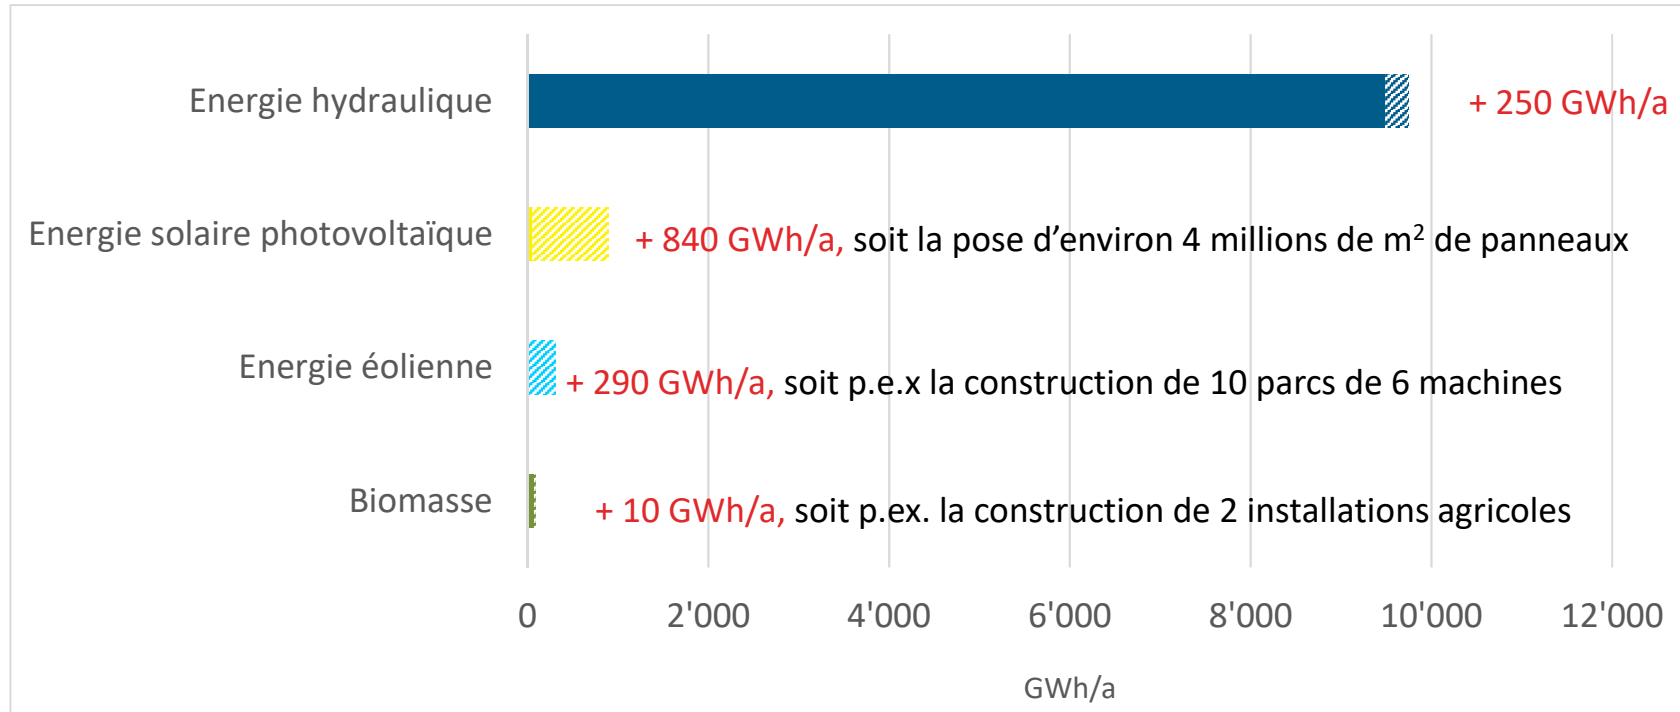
Energie hydraulique
+ 250 GWh/a

Energie solaire photovoltaïque
+ 840 GWh/a, soit la pose d'environ 4 millions de m$^2$ de panneaux

Energie éolienne
+ 290 GWh/a, soit p.e.x la construction de 10 parcs de 6 machines

Biomasse
+ 10 GWh/a, soit p.ex. la construction de 2 installations agricoles

0 2'000 4'000 6'000 8'000 10'000 12'000

GWh/a